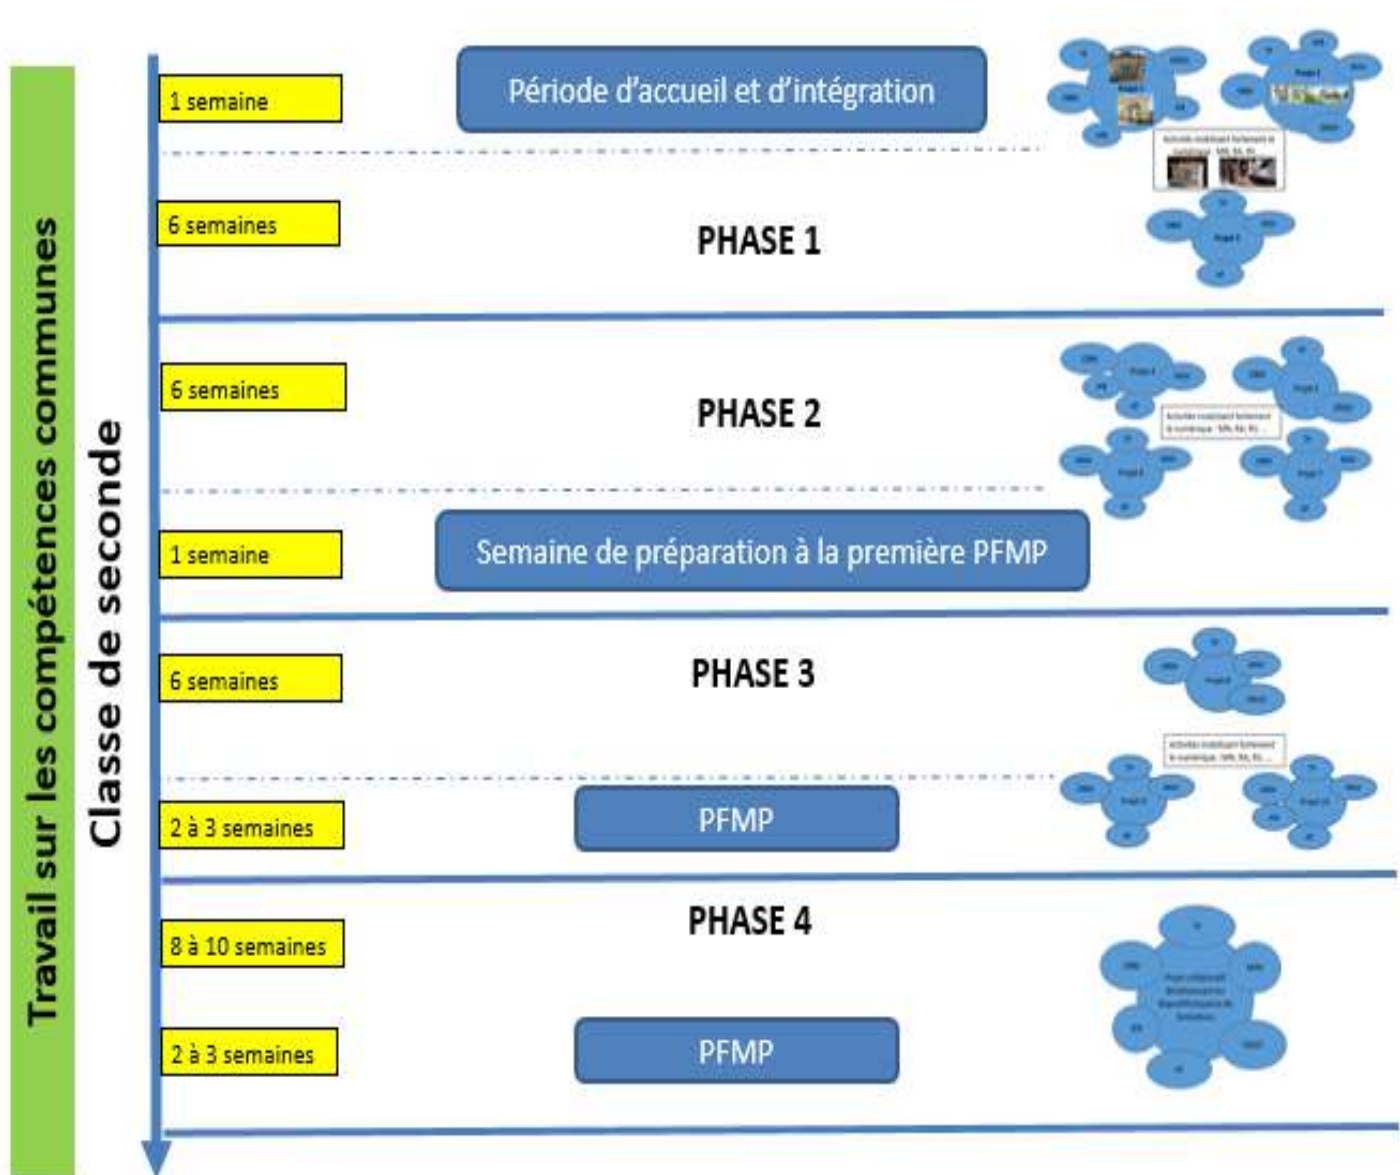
Travail sur les compétences communes

Classe de seconde

1 semaine

Période d'accueil et d'intégration

6 semaines

PHASE 1

6 semaines

PHASE 2

1 semaine

Semaine de préparation à la première PFMP

6 semaines

PHASE 3

2 à 3 semaines

PFMP

8 à 10 semaines

PHASE 4

2 à 3 semaines

PFMP